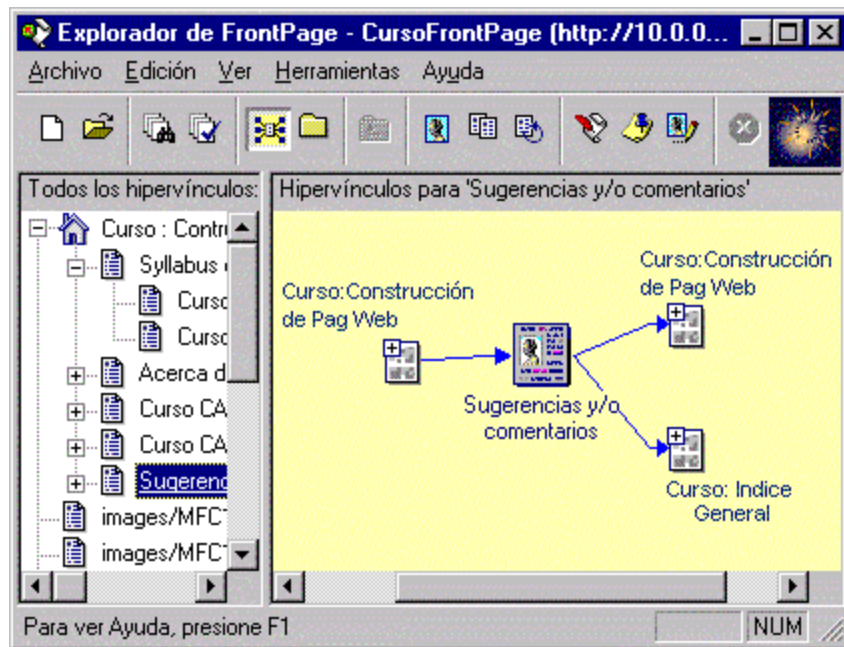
Explorador de FrontPage - CursoFrontPage (http://10.0.0...

Archivo Edición Ver Herramientas Ayuda

Todos los hipervínculos:

Curso : Contr

Syllabus

Curso

Curso

Acerca d

Curso CA

Curso CA

Sugerenc

images/MFC

images/MFC

Hipervínculos para 'Sugerencias y/o comentarios'

Curso:Construcción de Pag Web

Sugerencias y/o comentarios

Curso:Construcción de Pag Web

Curso: Indice General

Para ver Ayuda, presione F1

NUM